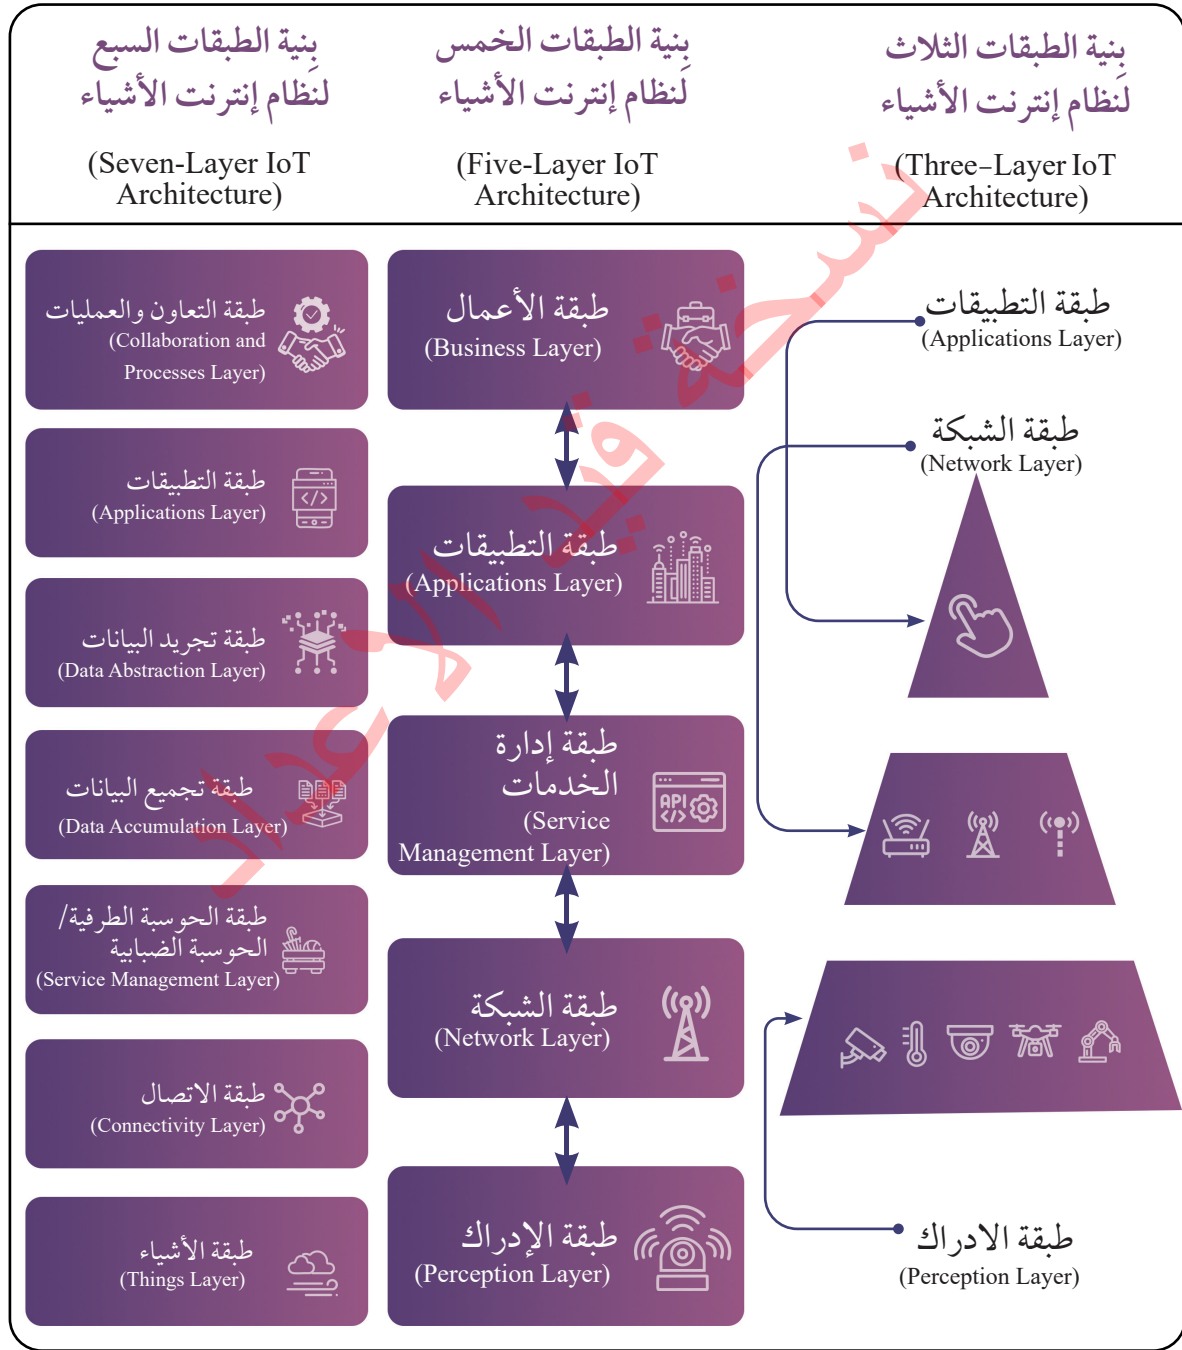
بِنية الطبقات الثلاث لنظام إنترنت الأشياء

(Three-Layer IoT Architecture)

بِنية الطبقات الخمس لنظام إنترنت الأشياء

(Five-Layer IoT Architecture)

بِنية الطبقات السبع لنظام إنترنت الأشياء

(Seven-Layer IoT Architecture)

طبقة التعاون والعمليات (Collaboration and Processes Layer)

طبقة التطبيقات (Applications Layer)

طبقة تجريد البيانات (Data Abstraction Layer)

طبقة تجميع البيانات (Data Accumulation Layer)

طبقة الحوسبة الطرفية/ الحوسبة الضبابية (Service Management Layer)

طبقة الاتصال (Connectivity Layer)

طبقة الأشياء (Things Layer)

طبقة الأعمال (Business Layer)

طبقة التطبيقات (Applications Layer)

طبقة إدارة الخدمات (Service Management Layer)

طبقة الشبكة (Network Layer)

طبقة الإدراك (Perception Layer)

طبقة التطبيقات (Applications Layer)

طبقة الشبكة (Network Layer)

طبقة الادراك (Perception Layer)